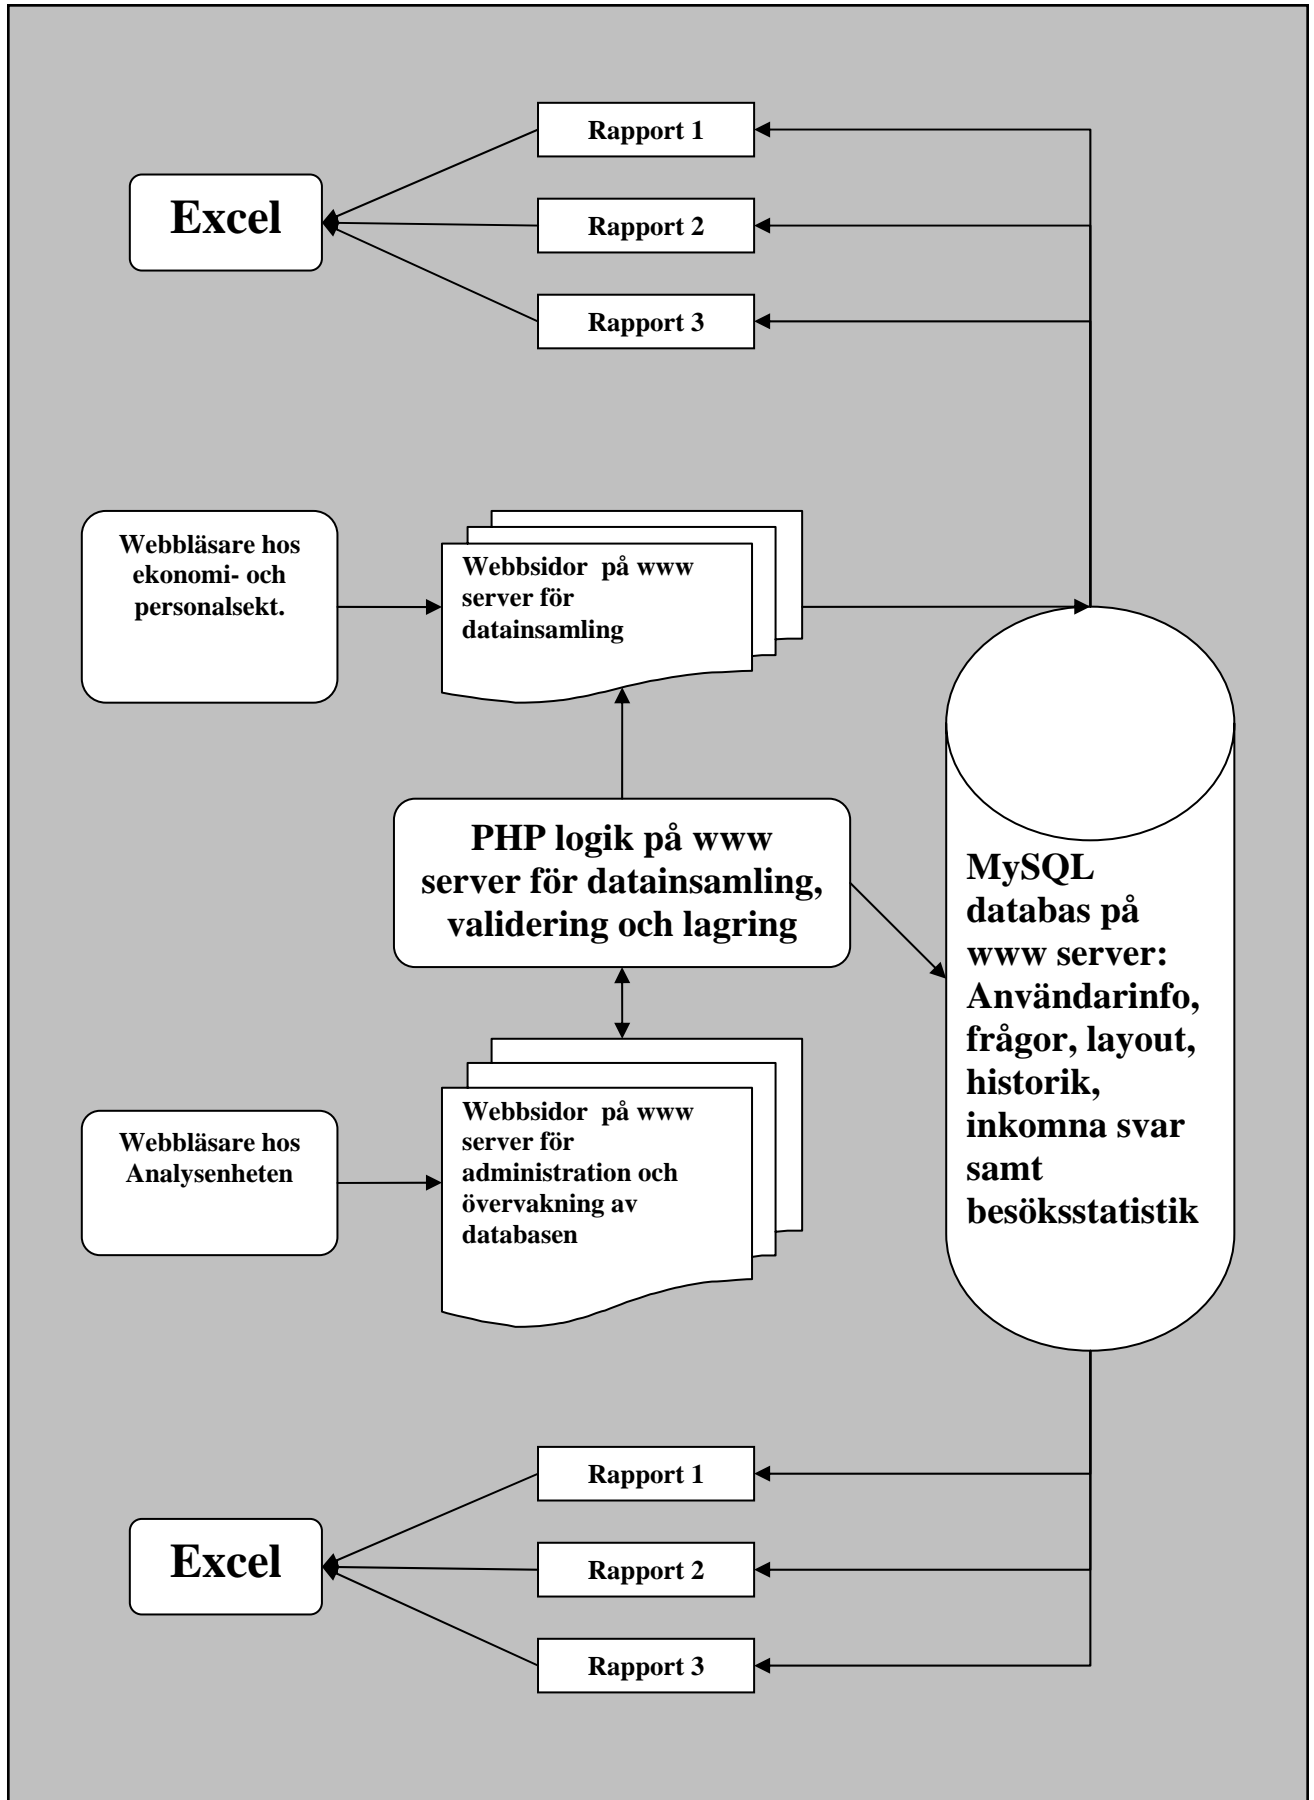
Rapport 1

Excel

Rapport 2

Rapport 3

Webbläsare hos ekonomi- och personalsekt.

Webbsidor på www server för datainsamling

PHP logik på www server för datainsamling, validering och lagring

MySQL databas på www server: Användarinfo, frågor, layout, historik, inkomna svar samt besöksstatistik

Webbläsare hos Analysenheten

Webbsidor på www server för administration och övervakning av databasen

Rapport 1

Excel

Rapport 2

Rapport 3